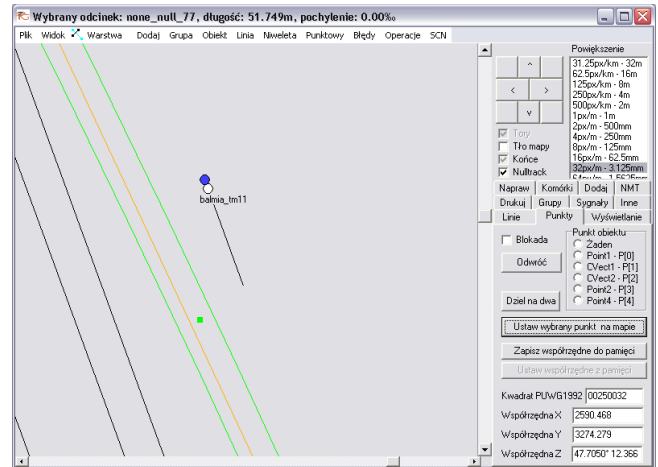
Wybrany odcinek: none_null_77, długość: 51.749m, pochylenie: 0.00‰

Plik Widok Warstwa Dodaj Grupa Obiekt Linia Niweleta Punktowy Błędy Operacje SCN

balmia_tm11

^
<
>
v

Tory
Tło mapy
Końce
Nulltrack

Powiększenie
31.25px/km - 32m
62.5px/km - 16m
125px/km - 8m
250px/km - 4m
500px/km - 2m
1px/m - 1m
2px/m - 500mm
4px/m - 250mm
8px/m - 125mm
16px/m - 62.5mm
32px/m - 3.125mm
64px/m - 1.5625mm

Napraw Komórki Dodaj NMT
Drukuj Grupy Sygnały Inne
Linie Punkty Wyświetlanie

Blokada
Odwróć
Dziel na dwa

Punkt obiektu
Żaden
Point1 - P[0]
CVect1 - P[1]
CVect2 - P[2]
Point2 - P[3]
Point4 - P[4]

Ustaw wybrany punkt na mapie
Zapisz współrzędne do pamięci
Ustaw współrzędne z pamięci

Kwadrat PUWG1992 00250032
Współrzędna X 2590.468
Współrzędna Y 3274.279
Współrzędna Z 47.7050° 12.366